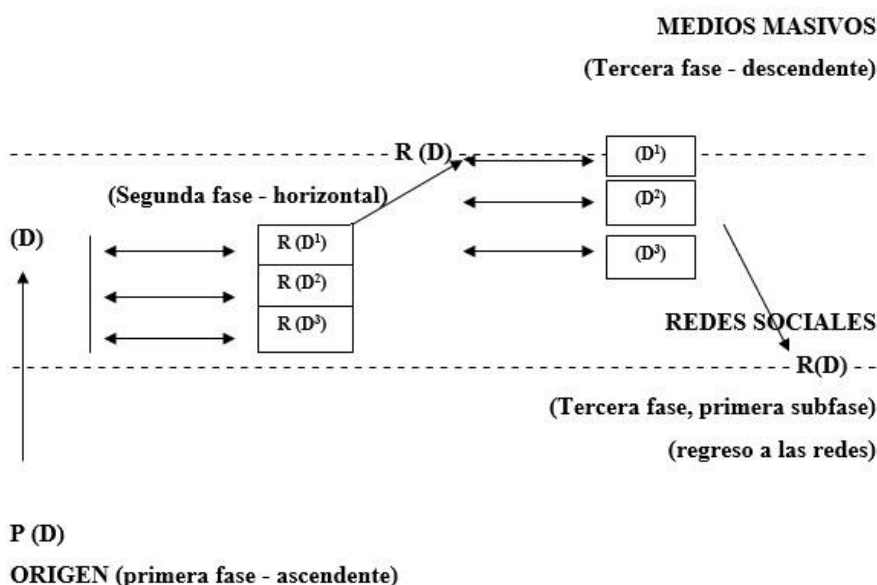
MEDIOS MASIVOS

(Tercera fase - descendente)

R (D)

$(D^1)$

(Segunda fase - horizontal)

$(D^2)$

(D)

R $(D^1)$

$(D^3)$

R $(D^2)$

R $(D^3)$

REDES SOCIALES

R(D)

(Tercera fase, primera subfase)

(regreso a las redes)

P (D)

ORIGEN (primera fase - ascendente)